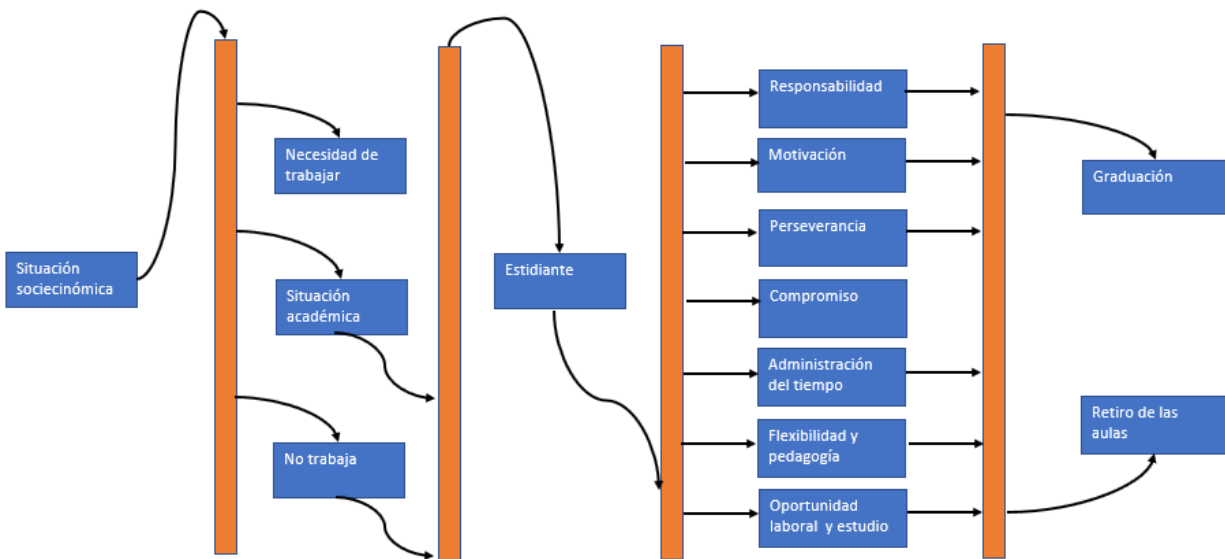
Situación sociecinómica

Necesidad de trabajar

Situación académica

No trabaja

Estidiante

Responsabilidad

Motivación

Perseverancia

Compromiso

Administración del tiempo

Flexibilidad y pedagogía

Oportunidad laboral y estudio

Graduación

Retiro de las aulas